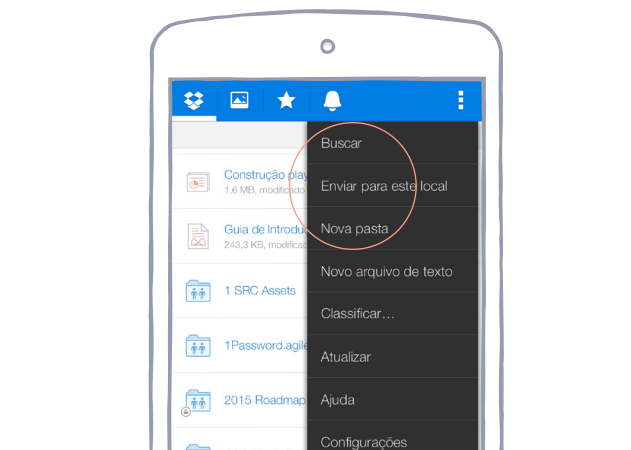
Construção play
1,6 MB, modificado

Guia de Introdu
243,3 KB, modificad

1 SRC Assets

1Password.agile

2015 Roadmap

Buscar
Enviar para este local
Nova pasta
Novo arquivo de texto
Classificar…
Atualizar
Ajuda
Configurações